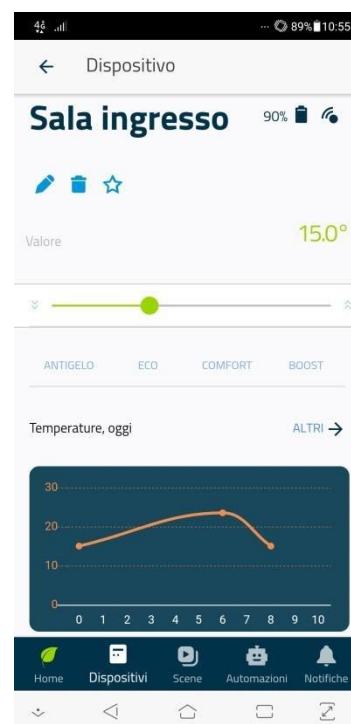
4G .ıll ... 89% 10:55

← Dispositivo

Sala ingresso 90%

Valore 15.0°

ANTIGELO ECO COMFORT BOOST

Temperature, oggi ALTRI →

30
20
10
0
0 1 2 3 4 5 6 7 8 9 10

Home Dispositivi Scene Automazioni Notifiche